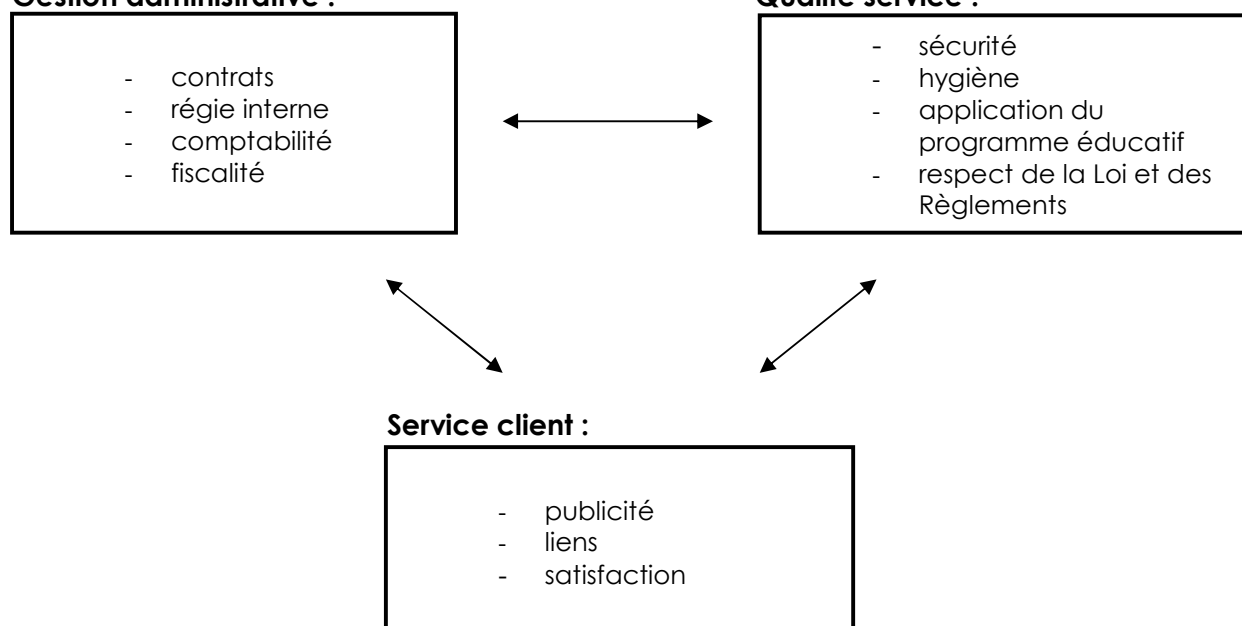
Gestion administrative :

- contrats
- régie interne
- comptabilité
- fiscalité

Qualité service :

- sécurité
- hygiène
- application du programme éducatif
- respect de la Loi et des Règlements

Service client :

- publicité
- liens
- satisfaction